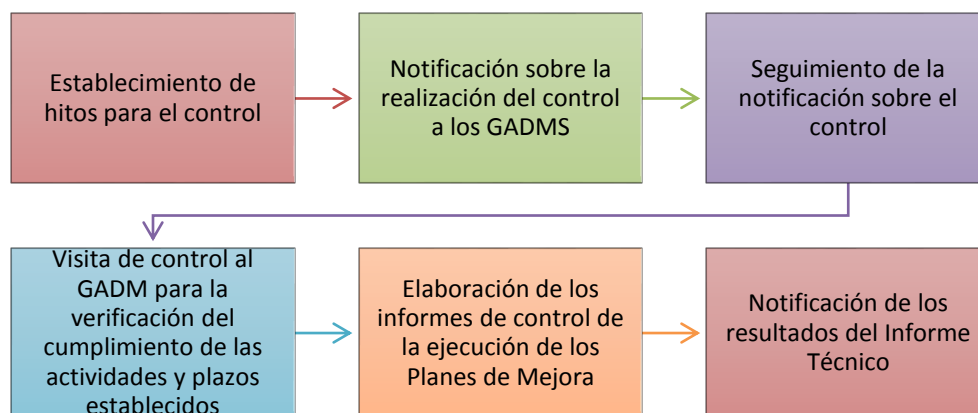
Establecimiento de hitos para el control

Notificación sobre la realización del control a los GADMS

Seguimiento de la notificación sobre el control

Visita de control al GADM para la verificación del cumplimiento de las actividades y plazos establecidos

Elaboración de los informes de control de la ejecución de los Planes de Mejora

Notificación de los resultados del Informe Técnico